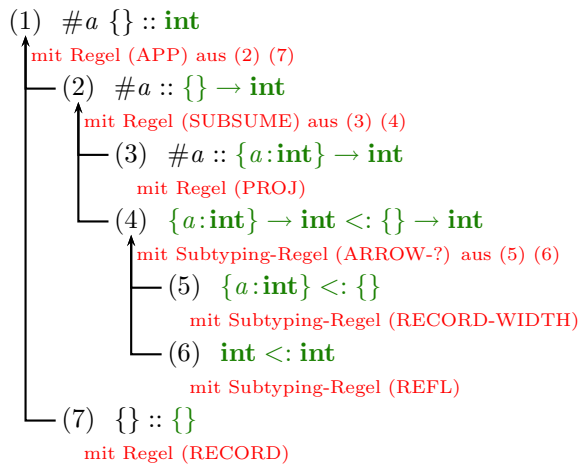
(1) $\#a\ \{\} :: \mathbf{int}$
mit Regel (APP) aus (2) (7)
(2) $\#a :: \{\} \rightarrow \mathbf{int}$
mit Regel (SUBSUME) aus (3) (4)
(3) $\#a :: \{a{:}\mathbf{int}\} \rightarrow \mathbf{int}$
mit Regel (PROJ)
(4) $\{a{:}\mathbf{int}\} \rightarrow \mathbf{int} <: \{\} \rightarrow \mathbf{int}$
mit Subtyping-Regel (ARROW-?) aus (5) (6)
(5) $\{a{:}\mathbf{int}\} <: \{\}$
mit Subtyping-Regel (RECORD-WIDTH)
(6) $\mathbf{int} <: \mathbf{int}$
mit Subtyping-Regel (REFL)
(7) $\{\} :: \{\}$
mit Regel (RECORD)